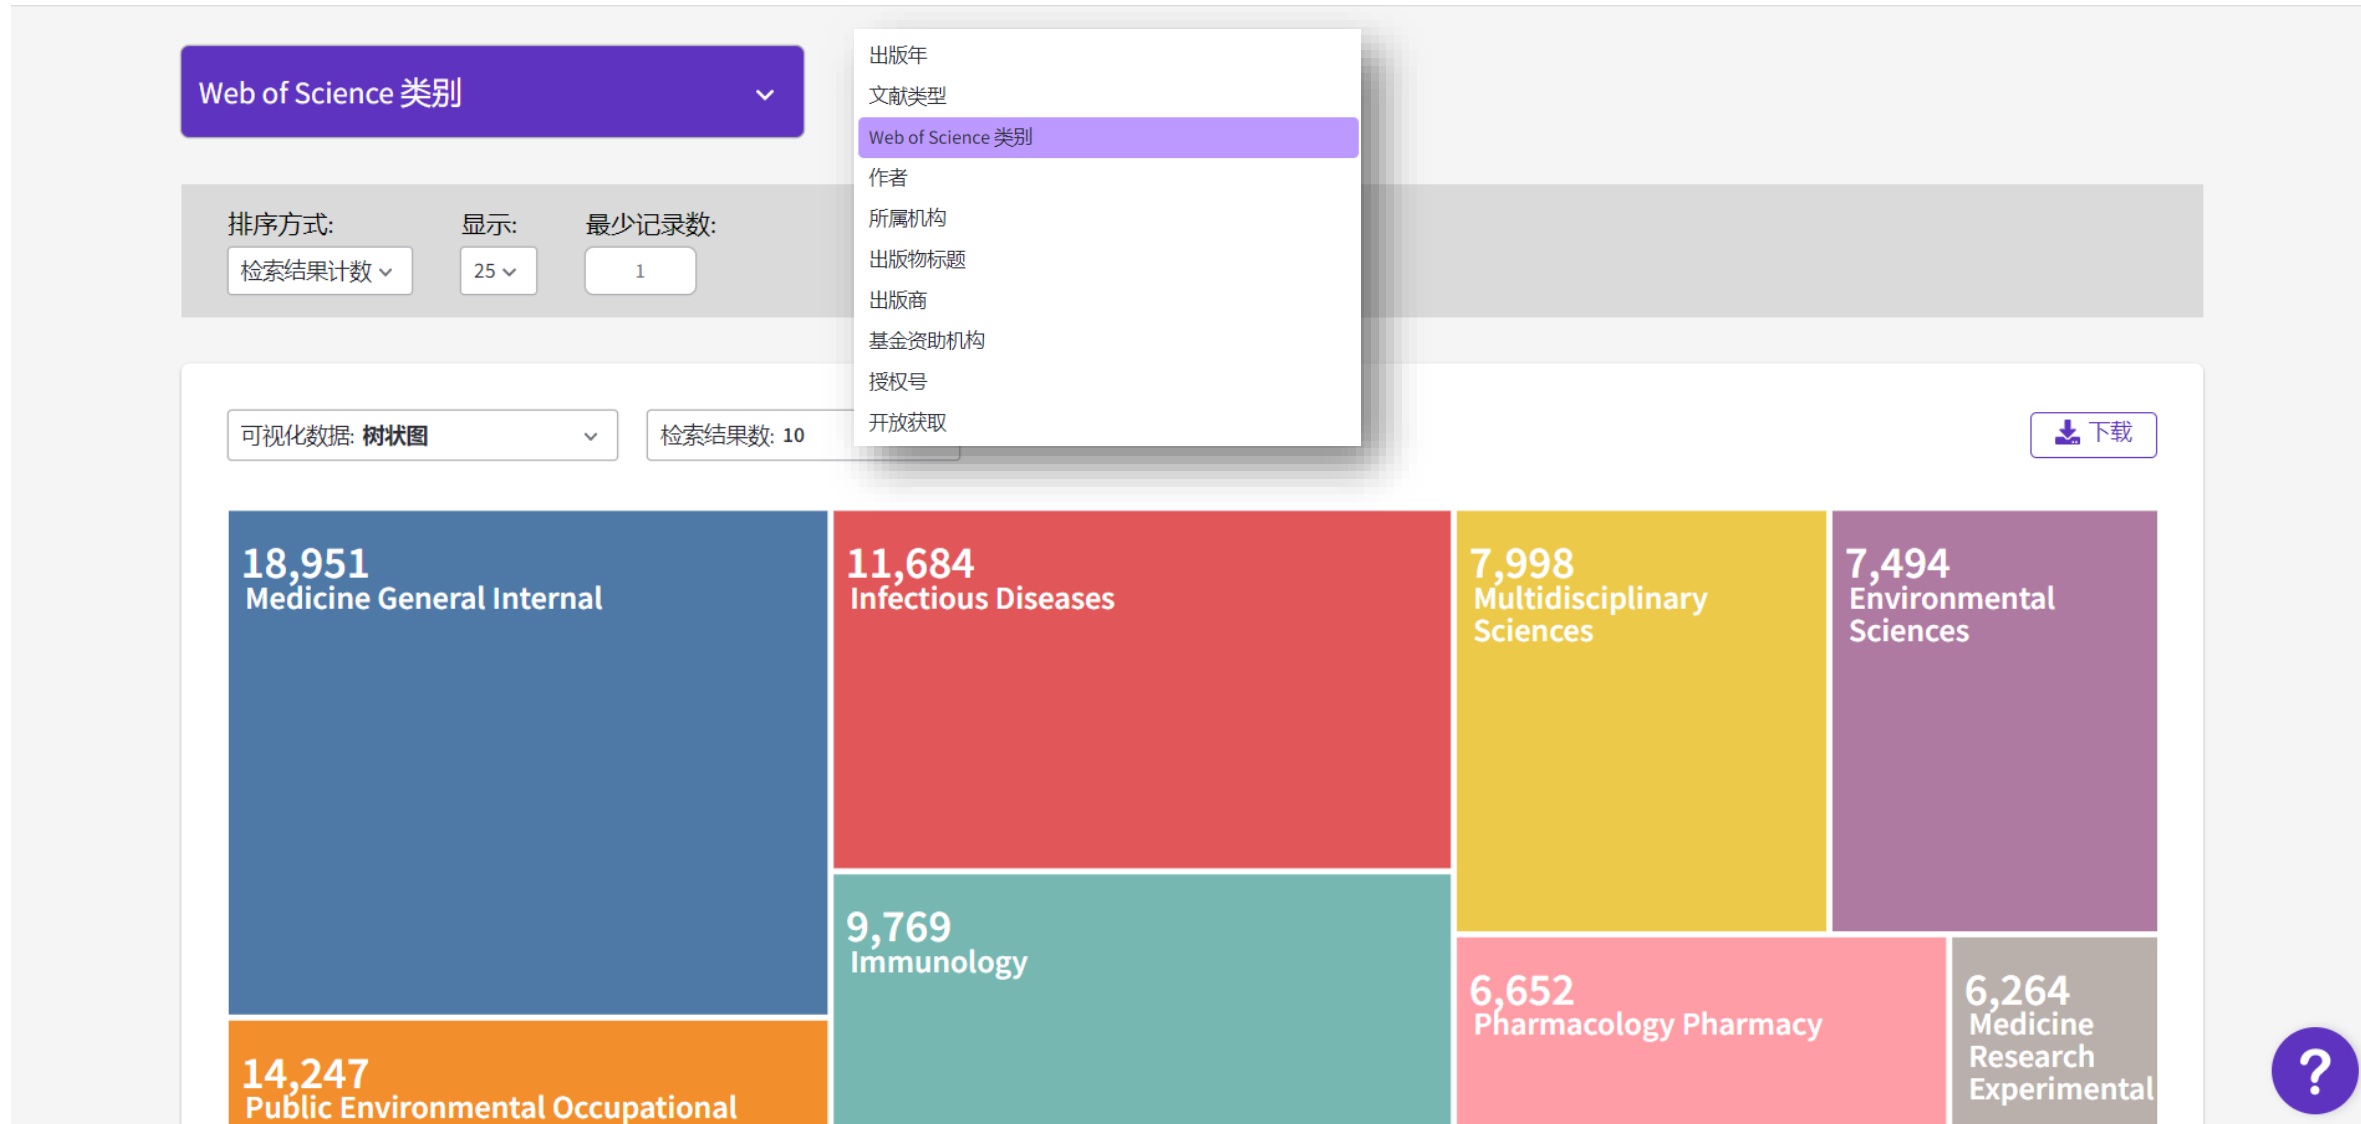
Web of Science 类别

出版年
文献类型
Web of Science 类别
作者
所属机构
出版物标题
出版商
基金资助机构
授权号
开放获取

排序方式:
检索结果计数
显示:
25
最少记录数:
1

可视化数据: **树状图**
检索结果数: 10

下载

18,951
Medicine General Internal

11,684
Infectious Diseases

7,998
Multidisciplinary Sciences

7,494
Environmental Sciences

9,769
Immunology

6,652
Pharmacology Pharmacy

6,264
Medicine Research Experimental

14,247
Public Environmental Occupational

?